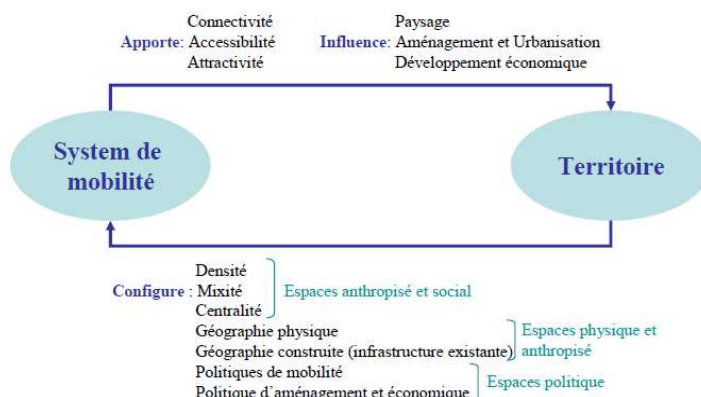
Apporte: Connectivité
Accessibilité
Attractivité

Influence: Paysage
Aménagement et Urbanisation
Développement économique

System de mobilité

Territoire

Configure : Densité
Mixité
Centralité

Espaces anthropisé et social

Géographie physique
Géographie construite (infrastructure existante)

Espaces physique et anthropisé

Politiques de mobilité
Politique d'aménagement et économique

Espaces politique